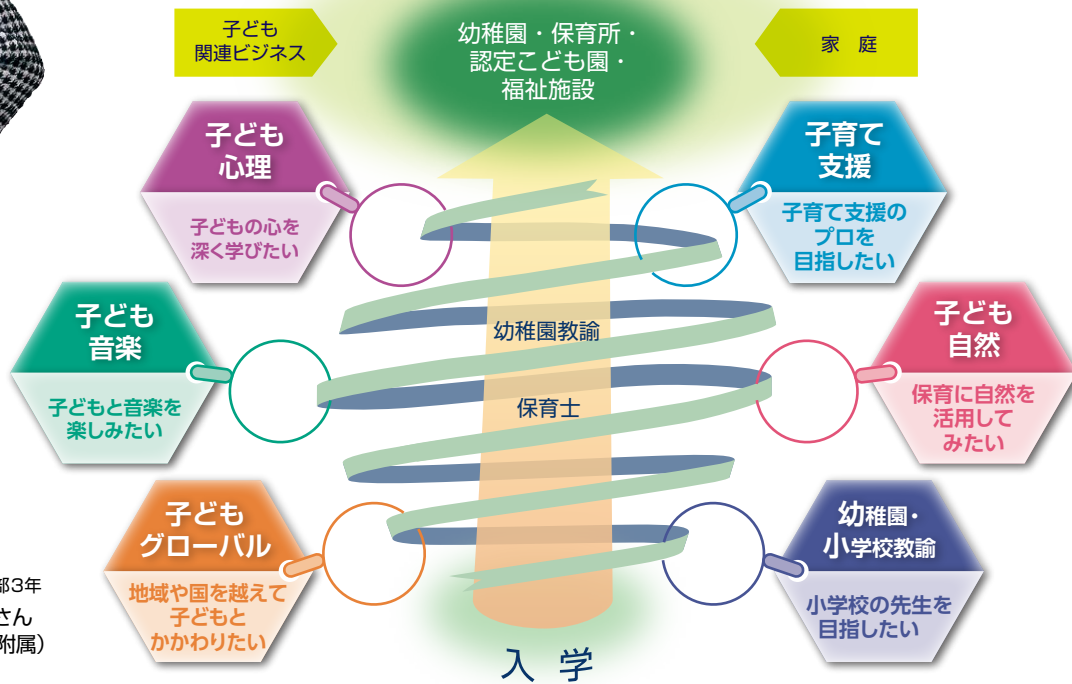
子ども
関連ビジネス

幼稚園・保育所・
認定こども園・
福祉施設

家　庭

子ども
心理

子どもの心を
深く学びたい

子育て
支援

子育て支援の
プロを
目指したい

子ども
音楽

子どもと音楽を
楽しみたい

幼稚園教諭

保育士

子ども
自然

保育に自然を
活用して
みたい

子ども
グローバル

地域や国を越えて
子どもと
かかわりたい

幼稚園・
小学校教諭

小学校の先生を
目指したい

入　学

部3年
さん
附属)